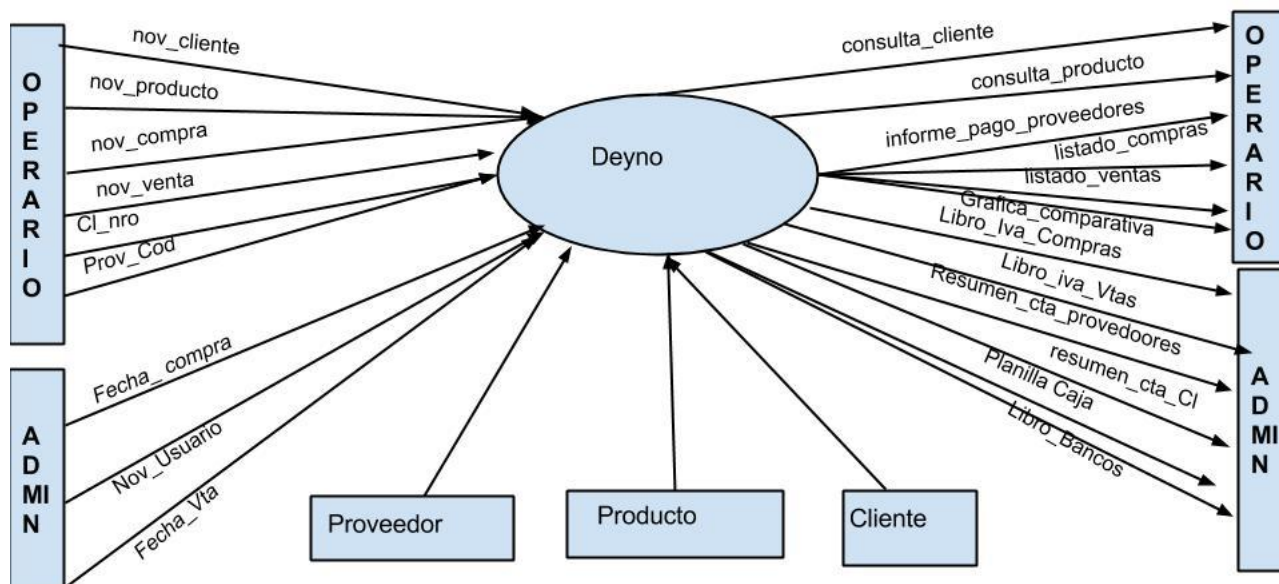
OPERARIO

nov_cliente
nov_producto
nov_compra
nov_venta
Cl_nro
Prov_Cod

ADMIN

Fecha_compra
Nov_Usuario
Fecha_Vta

Deyno

Proveedor
Producto
Cliente

consulta_cliente
consulta_producto
informe_pago_proveedores
listado_compras
listado_ventas
Grafica_comparativa
Libro_Iva_Compras
Libro_iva_Vtas
Resumen_cta_provedoores
resumen_cta_Cl
Planilla Caja
Libro_Bancos

OPERARIO

ADMIN